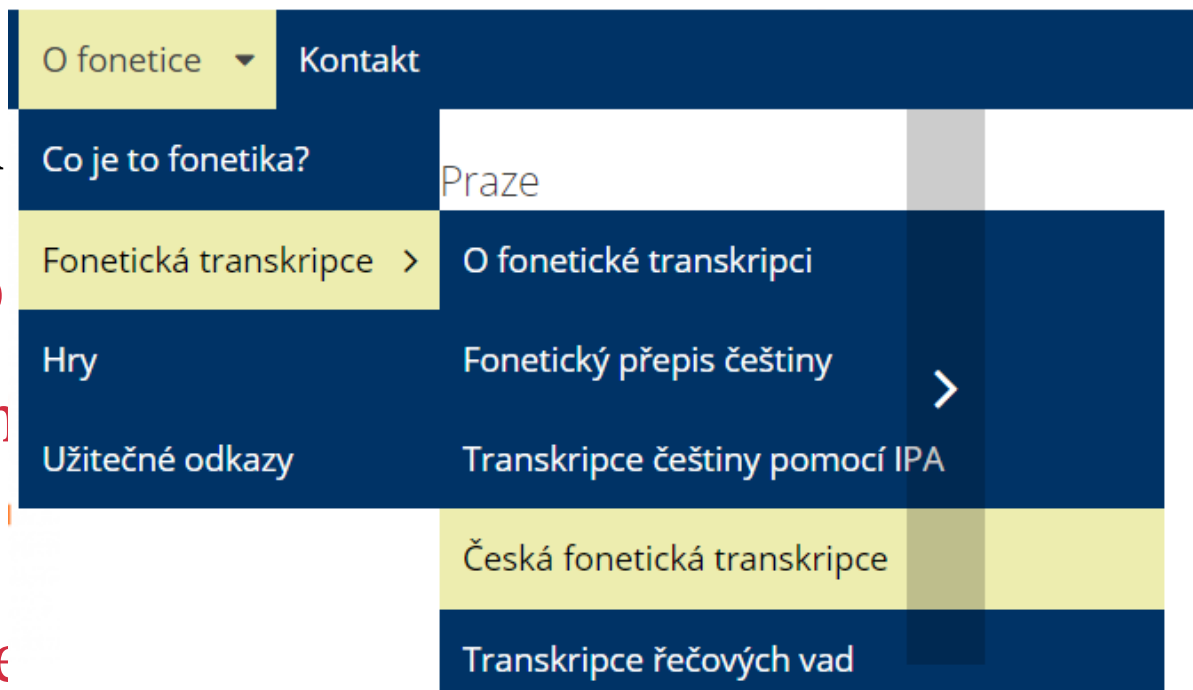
O fonetice
Kontakt
Co je to fonetika?
Fonetická transkripce
Hry
Užitečné odkazy
Praze
O fonetické transkripci
Fonetický přepis češtiny
Transkripce češtiny pomocí IPA
Česká fonetická transkripce
Transkripce řečových vad